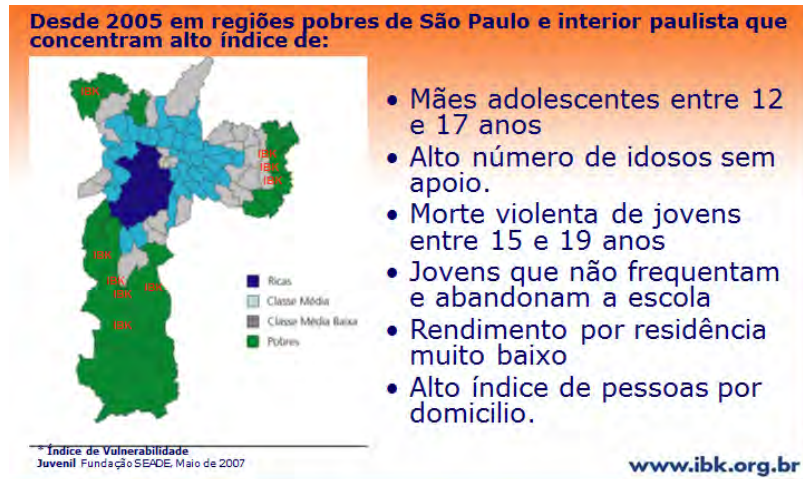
Desde 2005 em regiões pobres de São Paulo e interior paulista que concentram alto índice de:

IBK

IBK
IBK
IBK

IBK

IBK
IBK
IBK

IBK

Ricas
Classe Média
Classe Média Baixa
Pobres

* Índice de Vulnerabilidade Juvenil Fundação SEADE, Maio de 2007

• Mães adolescentes entre 12 e 17 anos
• Alto número de idosos sem apoio.
• Morte violenta de jovens entre 15 e 19 anos
• Jovens que não frequentam e abandonam a escola
• Rendimento por residência muito baixo
• Alto índice de pessoas por domicilio.

www.ibk.org.br